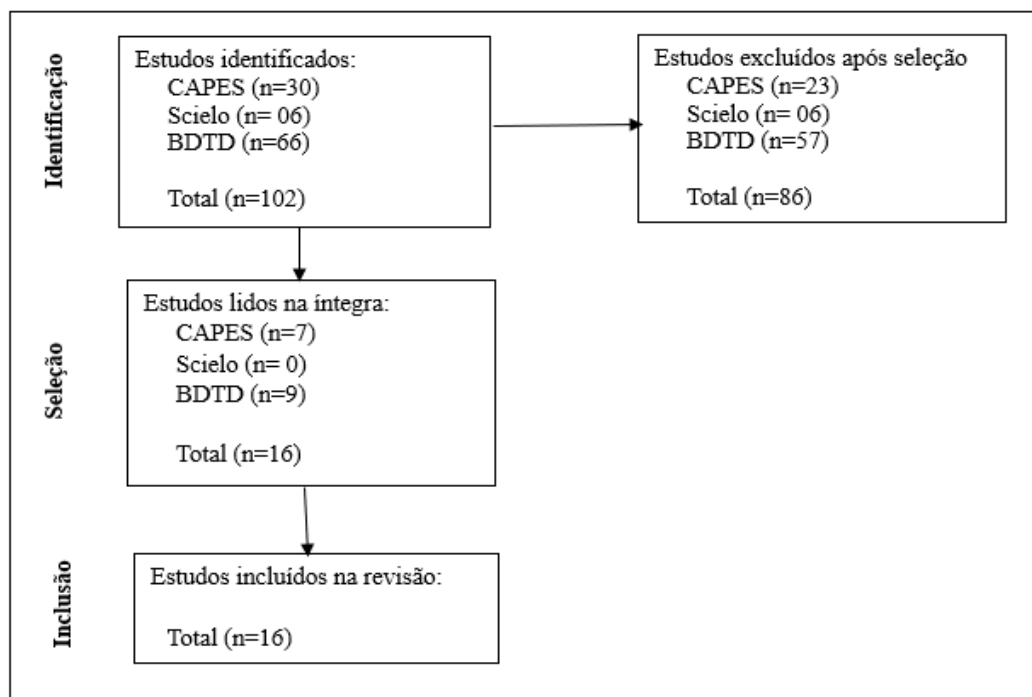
Identificação

Estudos identificados:
CAPES (n=30)
Scielo (n= 06)
BDTD (n=66)

Total (n=102)

Estudos excluídos após seleção
CAPES (n=23)
Scielo (n= 06)
BDTD (n=57)

Total (n=86)

Seleção

Estudos lidos na íntegra:
CAPES (n=7)
Scielo (n= 0)
BDTD (n=9)

Total (n=16)

Inclusão

Estudos incluídos na revisão:

Total (n=16)